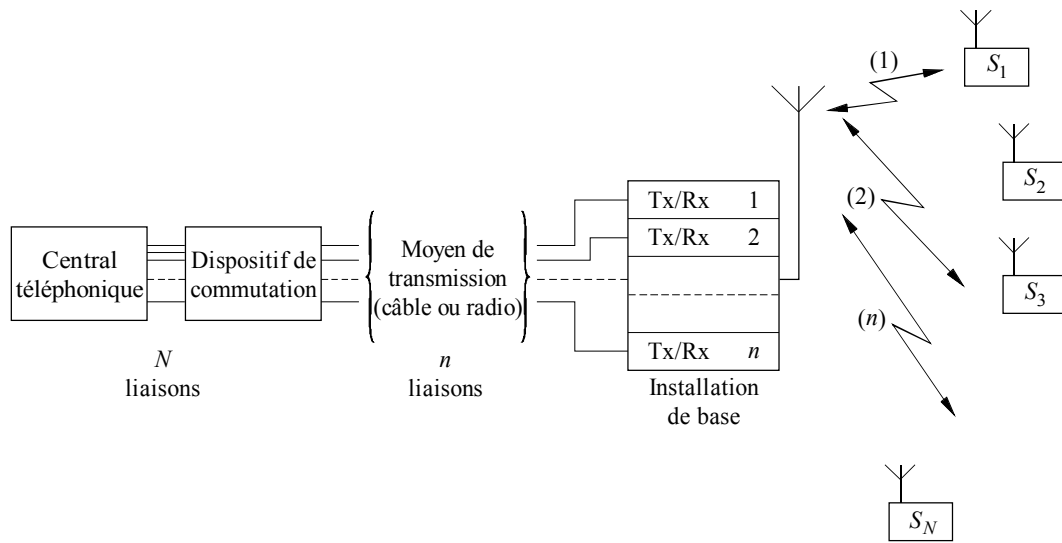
(1)

$S_1$

$S_2$

(2)

$S_3$

(n)

$S_N$

Central téléphonique

Dispositif de commutation

Moyen de transmission (câble ou radio)

Tx/Rx 1

Tx/Rx 2

Tx/Rx n

N liaisons

n liaisons

Installation de base